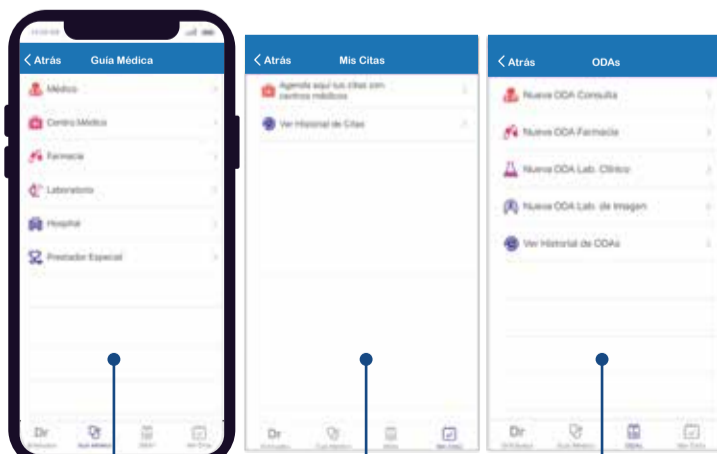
Atrás Guía Médica

Médico

Centro Médico

Farmacia

Laboratorio

Hospital

Prestador Especial

Dr

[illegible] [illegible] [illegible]

Atrás Mis Citas

Agenda aquí tus citas con centros médicos

Ver Historial de Citas

Dr

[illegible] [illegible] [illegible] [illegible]

Atrás ODAs

Nueva ODA Consulta

Nueva ODA Farmacia

Nueva ODA Lab. Clínico

Nueva ODA Lab. de Imagen

Ver Historial de ODAs

Dr

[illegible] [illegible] ODAs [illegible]